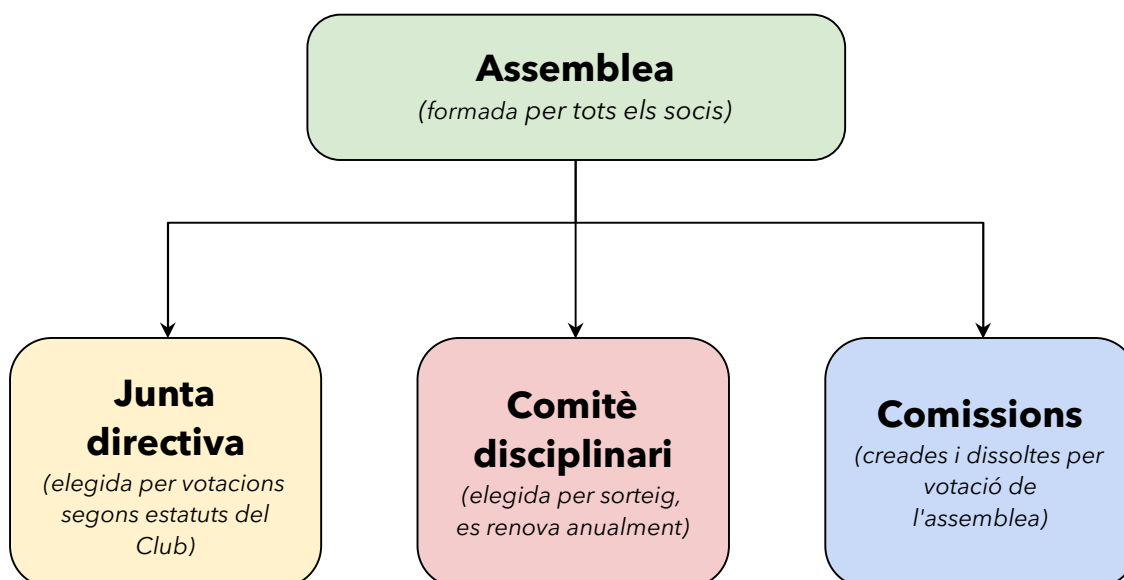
**Assemblea**
*(formada per tots els socis)*

**Junta directiva**
*(elegida per votacions segons estatuts del Club)*

**Comitè disciplinari**
*(elegida per sorteig, es renova anualment)*

**Comissions**
*(creades i dissoltes per votació de l'assemblea)*